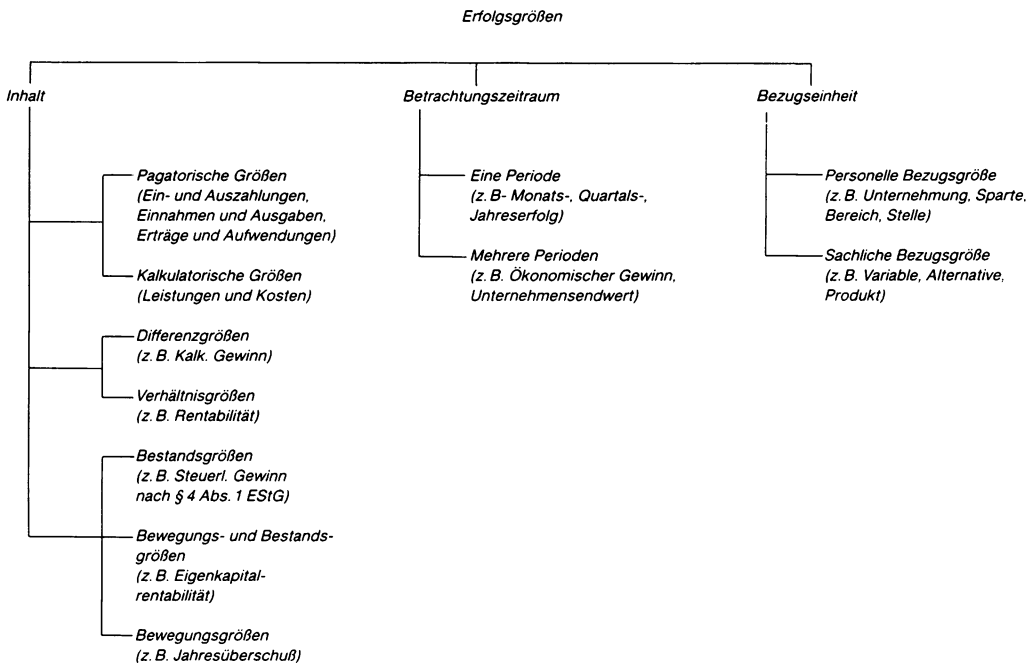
Erfolgsgrößen

Inhalt

Pagatorische Größen (Ein- und Auszahlungen, Einnahmen und Ausgaben, Erträge und Aufwendungen)

Kalkulatorische Größen (Leistungen und Kosten)

Differenzgrößen (z. B. Kalk. Gewinn)

Verhältnisgrößen (z. B. Rentabilität)

Bestandsgrößen (z. B. Steuerl. Gewinn nach § 4 Abs. 1 EStG)

Bewegungs- und Bestandsgrößen (z. B. Eigenkapitalrentabilität)

Bewegungsgrößen (z. B. Jahresüberschuß)

Betrachtungszeitraum

Eine Periode (z. B- Monats-, Quartals-, Jahreserfolg)

Mehrere Perioden (z. B. Ökonomischer Gewinn, Unternehmensendwert)

Bezugseinheit

Personelle Bezugsgröße (z. B. Unternehmung, Sparte, Bereich, Stelle)

Sachliche Bezugsgröße (z. B. Variable, Alternative, Produkt)